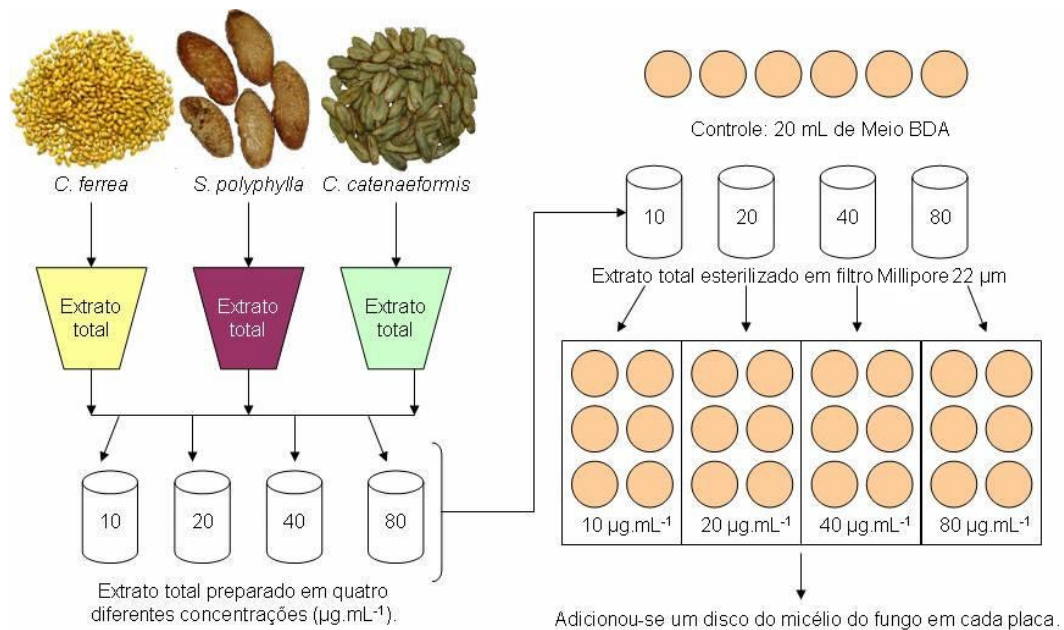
C. ferrea
S. polyphylla
C. catenaeformis

Extrato total
Extrato total
Extrato total

10
20
40
80

Extrato total preparado em quatro diferentes concentrações ($\mu g.mL^{-1}$).

Controle: 20 mL de Meio BDA

10
20
40
80

Extrato total esterilizado em filtro Millipore 22 µm

$10 \mu g.mL^{-1}$
$20 \mu g.mL^{-1}$
$40 \mu g.mL^{-1}$
$80 \mu g.mL^{-1}$

Adicionou-se um disco do micélio do fungo em cada placa.